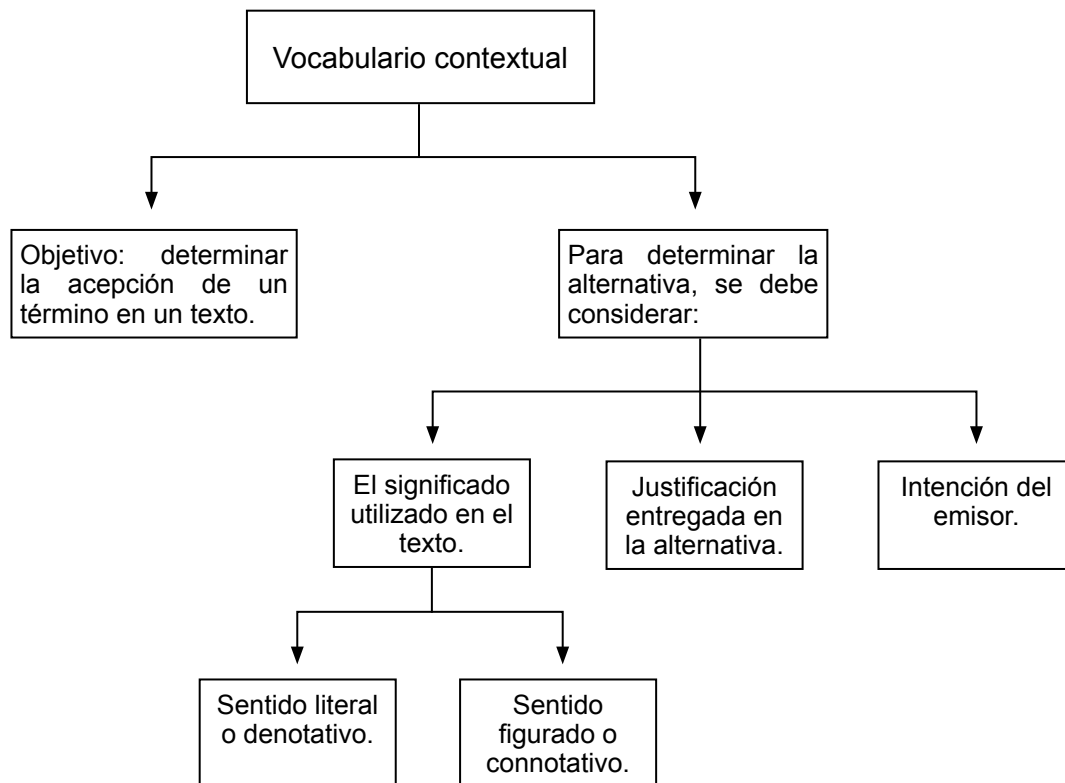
Vocabulario contextual

Objetivo: determinar la acepción de un término en un texto.

Para determinar la alternativa, se debe considerar:

El significado utilizado en el texto.

Justificación entregada en la alternativa.

Intención del emisor.

Sentido literal o denotativo.

Sentido figurado o connotativo.